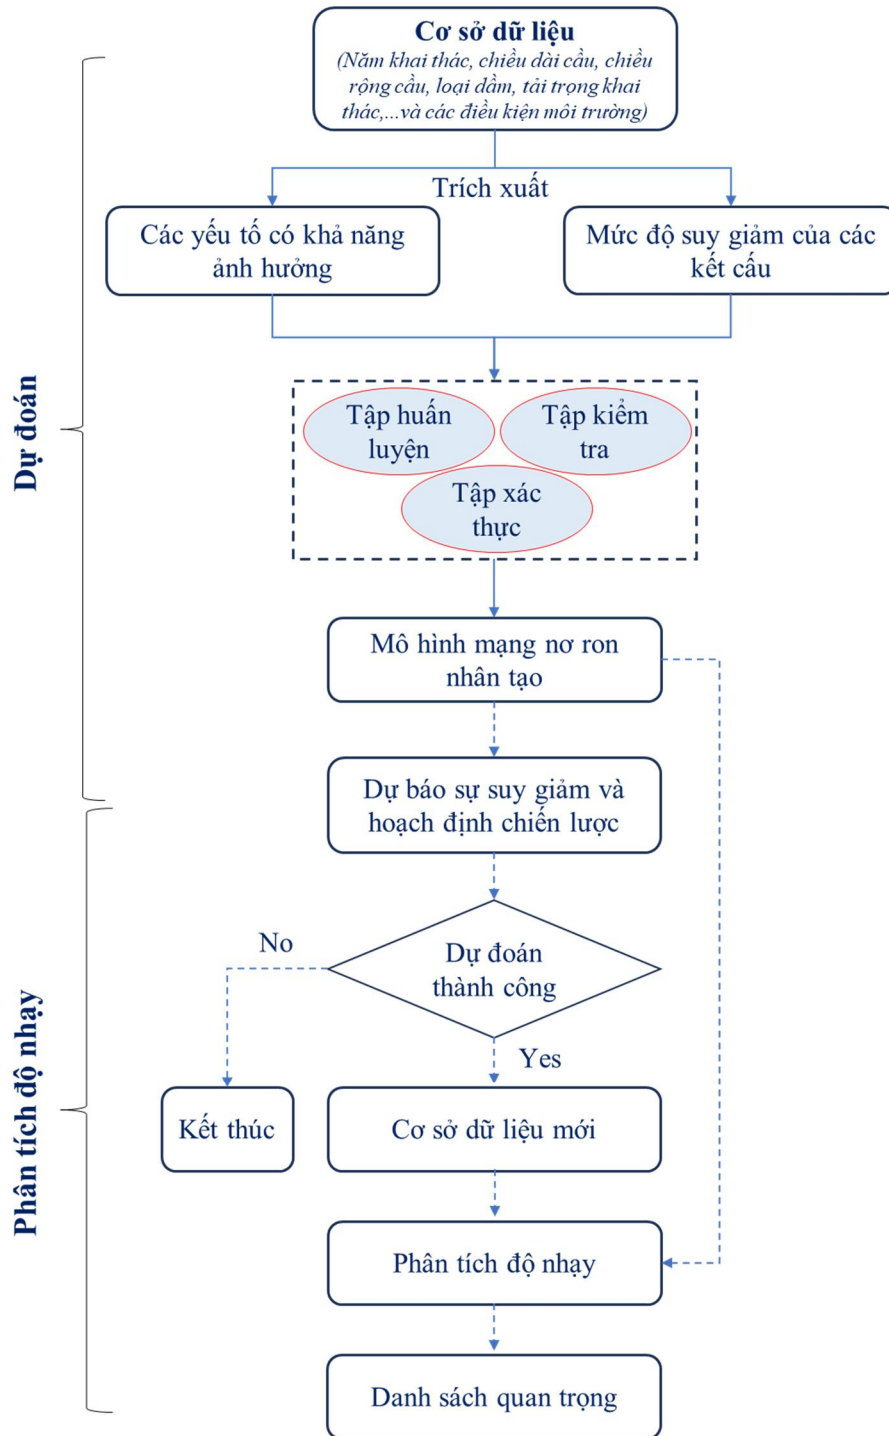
Cơ sở dữ liệu
(Năm khai thác, chiều dài cầu, chiều rộng cầu, loại dầm, tải trọng khai thác,...và các điều kiện môi trường)

Trích xuất

Các yếu tố có khả năng ảnh hưởng

Mức độ suy giảm của các kết cấu

Tập huấn luyện

Tập kiểm tra

Tập xác thực

Mô hình mạng nơ ron nhân tạo

Dự báo sự suy giảm và hoạch định chiến lược

No

Dự đoán thành công

Yes

Kết thúc

Cơ sở dữ liệu mới

Phân tích độ nhạy

Danh sách quan trọng

Dự đoán

Phân tích độ nhạy